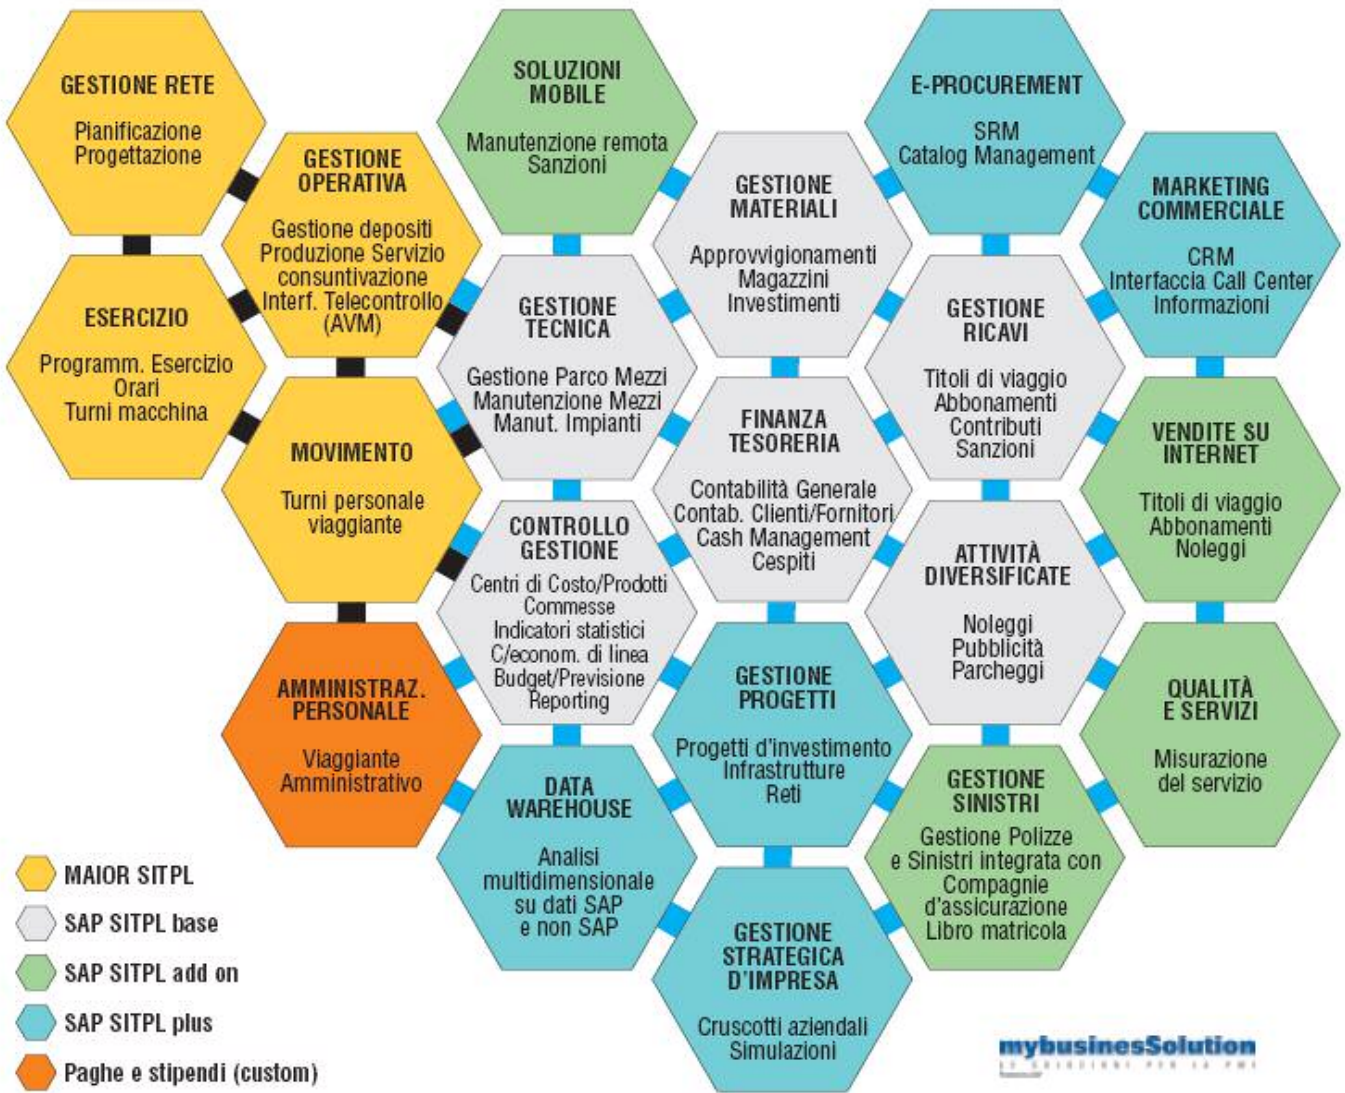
GESTIONE RETE
Pianificazione
Progettazione

ESERCIZIO
Programm. Esercizio
Orari
Turni macchina

GESTIONE OPERATIVA
Gestione depositi
Produzione Servizio
consuntivazione
Interf. Telecontrollo (AVM)

MOVIMENTO
Turni personale viaggiante

AMMINISTRAZ. PERSONALE
Viaggiante
Amministrativo

SOLUZIONI MOBILE
Manutenzione remota
Sanzioni

GESTIONE TECNICA
Gestione Parco Mezzi
Manutenzione Mezzi
Manut. Impianti

CONTROLLO GESTIONE
Centri di Costo/Prodotti
Commesse
Indicatori statistici
C/econom. di linea
Budget/Previsione
Reporting

DATA WAREHOUSE
Analisi multidimensionale su dati SAP e non SAP

GESTIONE MATERIALI
Approvvigionamenti
Magazzini
Investimenti

FINANZA TESORERIA
Contabilità Generale
Contab. Clienti/Fornitori
Cash Management
Cespiti

GESTIONE PROGETTI
Progetti d'investimento
Infrastrutture
Reti

GESTIONE STRATEGICA D'IMPRESA
Cruscotti aziendali
Simulazioni

E-PROCUREMENT
SRM
Catalog Management

GESTIONE RICAVI
Titoli di viaggio
Abbonamenti
Contributi
Sanzioni

ATTIVITÀ DIVERSIFICATE
Noleggi
Pubblicità
Parcheggi

GESTIONE SINISTRI
Gestione Polizze e Sinistri integrata con Compagnie d'assicurazione
Libro matricola

MARKETING COMMERCIALE
CRM
Interfaccia Call Center
Informazioni

VENDITE SU INTERNET
Titoli di viaggio
Abbonamenti
Noleggi

QUALITÀ E SERVIZI
Misurazione del servizio

MAIOR SITPL
SAP SITPL base
SAP SITPL add on
SAP SITPL plus
Paghe e stipendi (custom)

mybusinesSolution
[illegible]